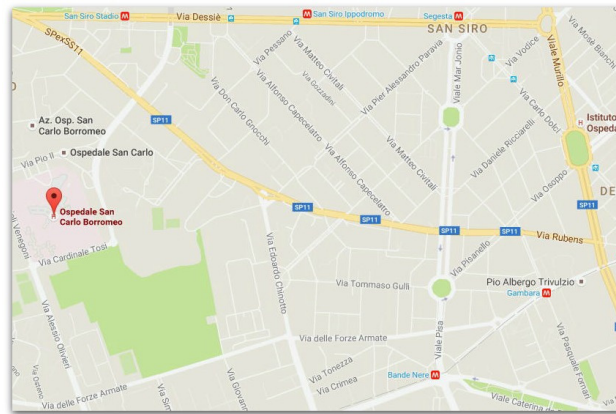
San Siro Stadio
Via Dessiè
San Siro Ippodromo
Segesta
SAN SIRO
SPexSS11
Via Pessano
Via Matteo Civitali
Via Gozzadini
Via Pier Alessandro Paravia
Viale Mar Jonio
Via Vodice
Viale Murillo
Via Mosè Bianchi
Via Don Carlo Gnocchi
Via Alfonso Capecelatro
Via Alfonso Capecelatro
Via Matteo Civitali
Via Carlo Dolci
Via Daniele Ricciarelli
Via Osoppo
Istituto
Ospeda
Az. Osp. San Carlo Borromeo
Via Pio II
Ospedale San Carlo
SP11
SP11
SP11
SP11
SP11
SP11
Via Rubens
DE
Ospedale San Carlo Borromeo
Via Cardinale Tosi
Via Vienegoni
Via Edoardo Chinotto
Via Pisanello
Via Tommaso Gulli
Pio Albergo Trivulzio
Gambara
Via Alessio Olivieri
Via delle Forze Armate
Via delle Forze Armate
Via Tonezza
Via Crimea
Bande Nere
Viale Pisa
Via Pasquale Fornari
Via Ovada
Via Giovan
Via Caterina da